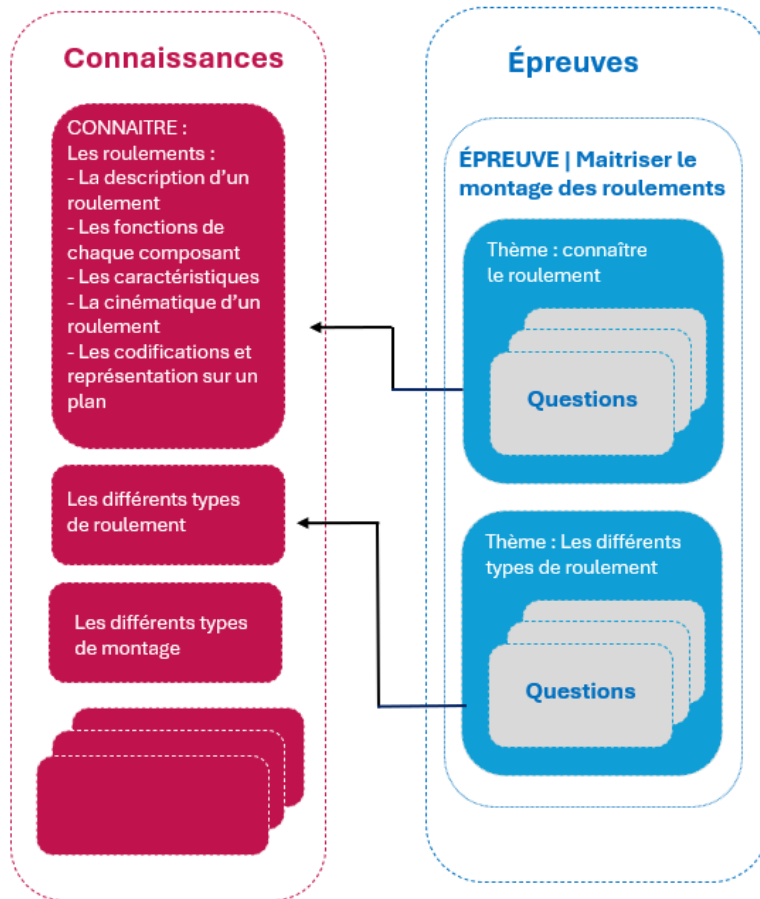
Connaissances

CONNAITRE :
Les roulements :
- La description d'un roulement
- Les fonctions de chaque composant
- Les caractéristiques
- La cinématique d'un roulement
- Les codifications et représentation sur un plan

Les différents types de roulement

Les différents types de montage

Épreuves

ÉPREUVE | Maitriser le montage des roulements

Thème : connaître le roulement

Questions

Thème : Les différents types de roulement

Questions